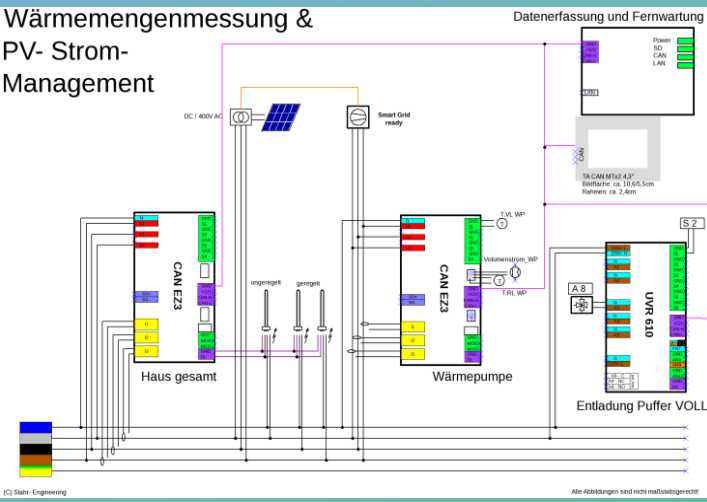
Wärmemengenmessung & PV- Strom-Management

Datenerfassung und Fernwartung

Power
SD
CAN
LAN

LAN

CAN

TA CAN MTx2 4,3"
Bildfläche: ca. 10,6/6,5cm
Rahmen: ca. 2,4cm

DC / 400V AC

Smart Grid ready

CAN EZ3

Haus gesamt

ungeregelt

geregelt

T.VL WP

Volumenstrom_WP

T.RL WP

CAN EZ3

Wärmepumpe

S 2

A 8

UVR 610

Entladung Puffer VOLL

(C) Stahr- Engineering

Alle Abbildungen sind nicht maßstabsgerecht!